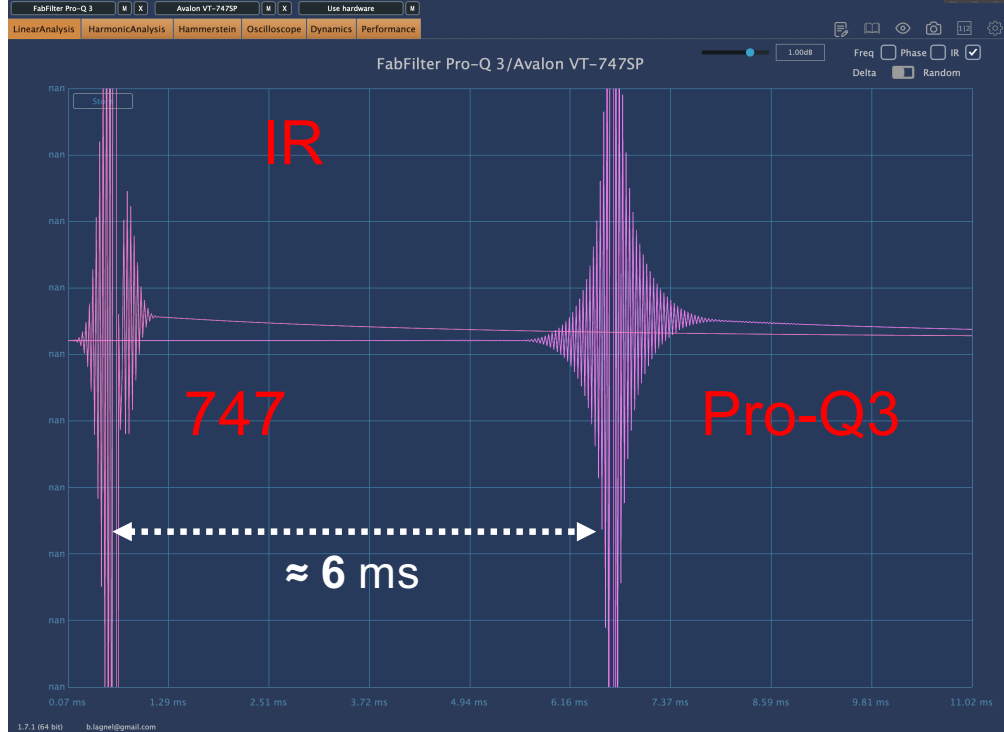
FabFilter Pro-Q 3 M X Avalon VT-747SP M X Use hardware M

LinearAnalysis HarmonicAnalysis Hammerstein Oscilloscope Dynamics Performance

1.00dB

Freq Phase IR

Delta Random

FabFilter Pro-Q 3/Avalon VT-747SP

Start

IR

747

Pro-Q3

≈ **6** ms

nan
nan
nan
nan
nan
nan
nan
nan
nan
nan

0.07 ms 1.29 ms 2.51 ms 3.72 ms 4.94 ms 6.16 ms 7.37 ms 8.59 ms 9.81 ms 11.02 ms

1.7.1 (64 bit) b.lagnel@gmail.com